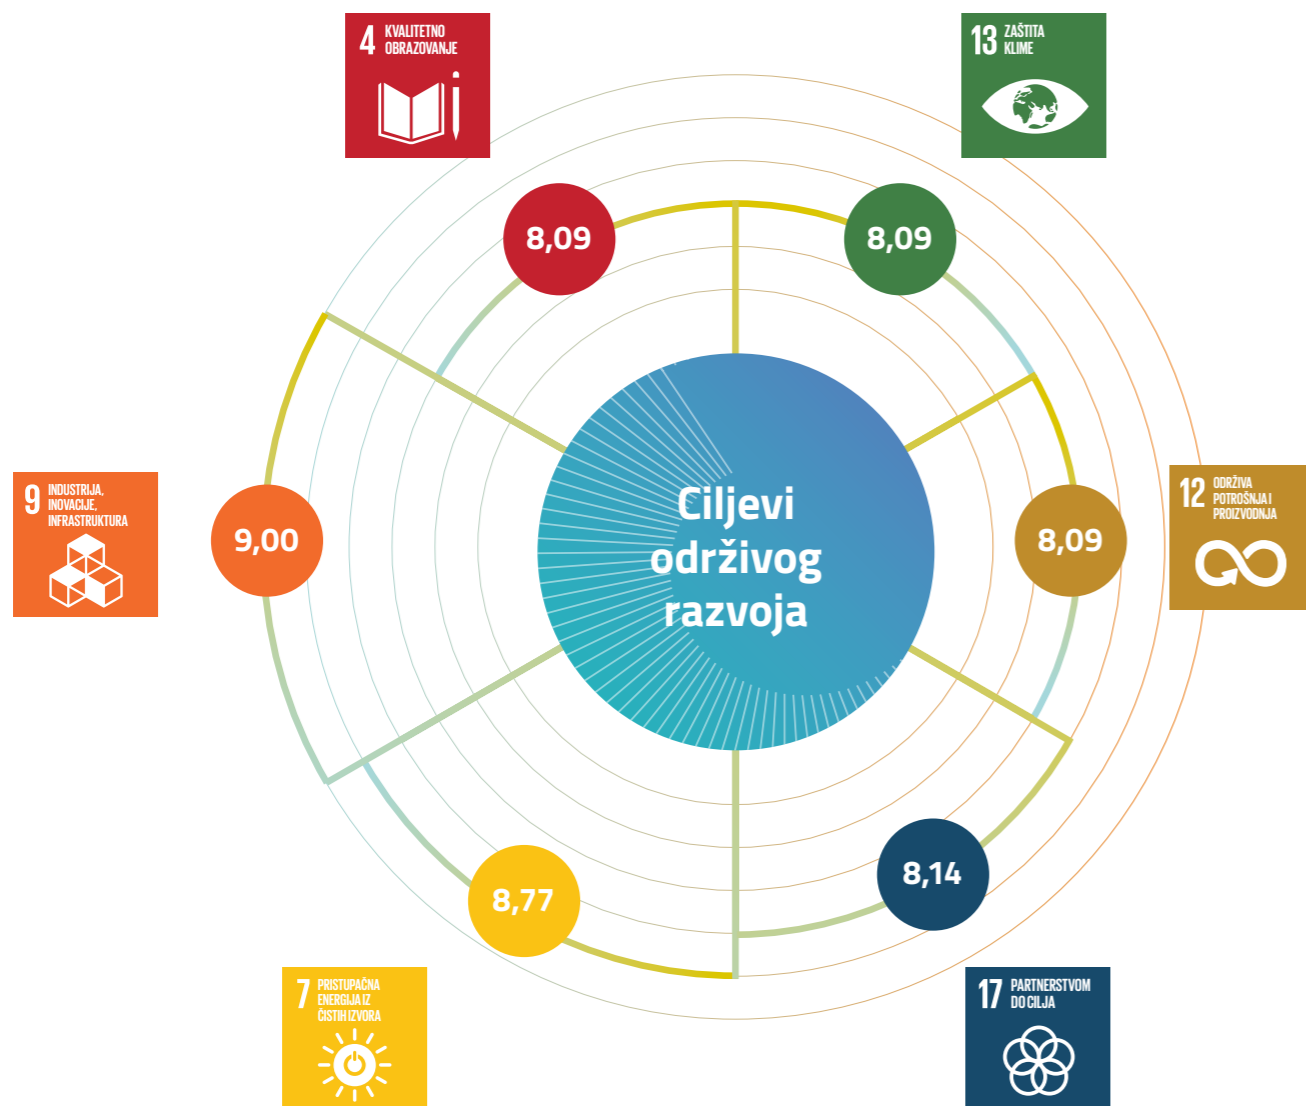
4 KVALITETNO OBRAZOVANJE

13 ZAŠTITA KLIME

8,09

8,09

9 INDUSTRIJA, INOVACIJE, INFRASTRUKTURA

9,00

Ciljevi održivog razvoja

8,09

12 ODRŽIVA POTROŠNJA I PROIZVODNJA

8,77

8,14

7 PRISTUPAČNA ENERGIJA IZ ČISTIH IZVORA

17 PARTNERSTVOM DO CILJA